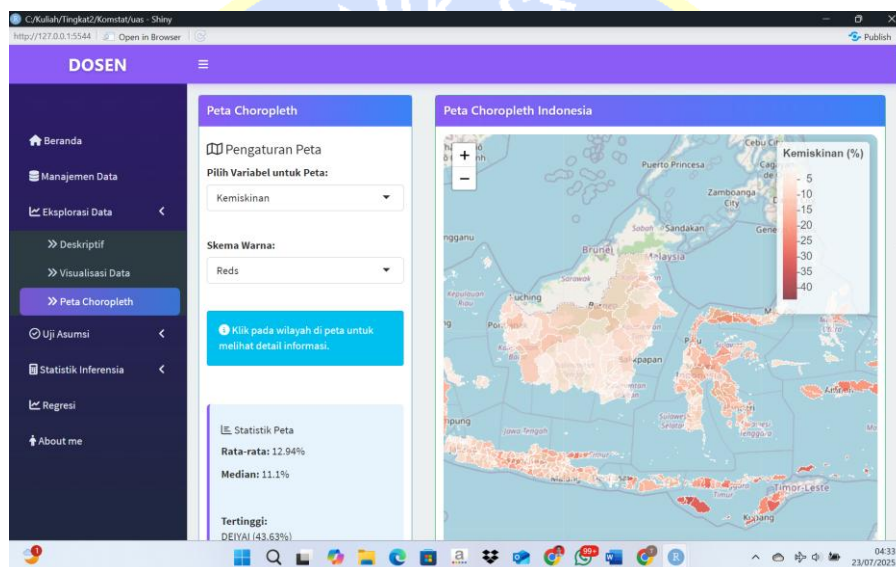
C:/Kuliah/Tingkat2/Komstat/uas - Shiny
http://127.0.0.1:5544 | Open in Browser
Publish

DOSEN
≡

Beranda
Manajemen Data
Eksplorasi Data
» Deskriptif
» Visualisasi Data
» Peta Choropleth
Uji Asumsi
Statistik Inferensia
Regresi
About me

Peta Choropleth

Pengaturan Peta
Pilih Variabel untuk Peta:
Kemiskinan
Skema Warna:
Reds

Klik pada wilayah di peta untuk melihat detail informasi.

Statistik Peta
Rata-rata: 12.94%
Median: 11.1%
Tertinggi:
DEIYAI (43.63%)

Peta Choropleth Indonesia

+
−
Kemiskinan (%)
5
10
15
20
25
30
35
40

Puerto Princesa
Zamboanga City
Cebu City
Sandakan
Brunei
Malaysia
Sarawak
Kuching
Pontianak
Balikpapan
Palu
Jawa Tengah
Timor-Leste
Kupang
Ambon
Sulawesi Selatan

04:33
23/07/2025